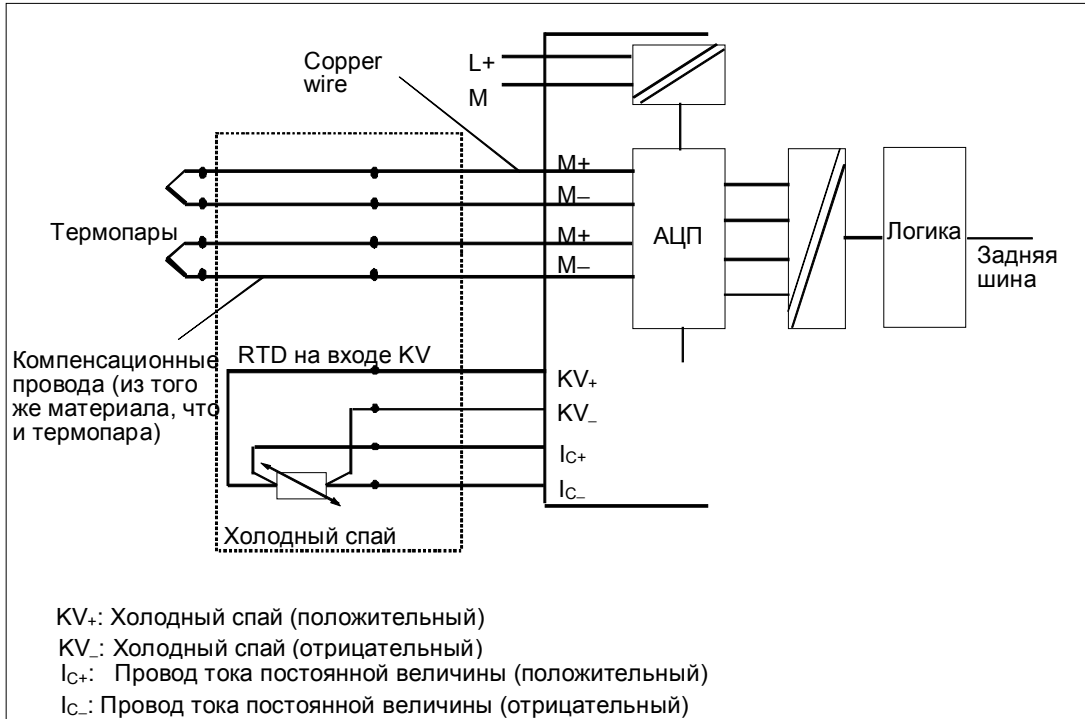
L+

M

Copper wire

M+

M–

Термопары

M+

M–

АЦП

Логика

Задняя шина

Компенсационные провода (из того же материала, что и термопара)

RTD на входе KV

$KV_+$

$KV_–$

$I_{C+}$

$I_{C–}$

Холодный спай

$KV_+$: Холодный спай (положительный)

$KV_–$: Холодный спай (отрицательный)

$I_{C+}$: Провод тока постоянной величины (положительный)

$I_{C–}$: Провод тока постоянной величины (отрицательный)